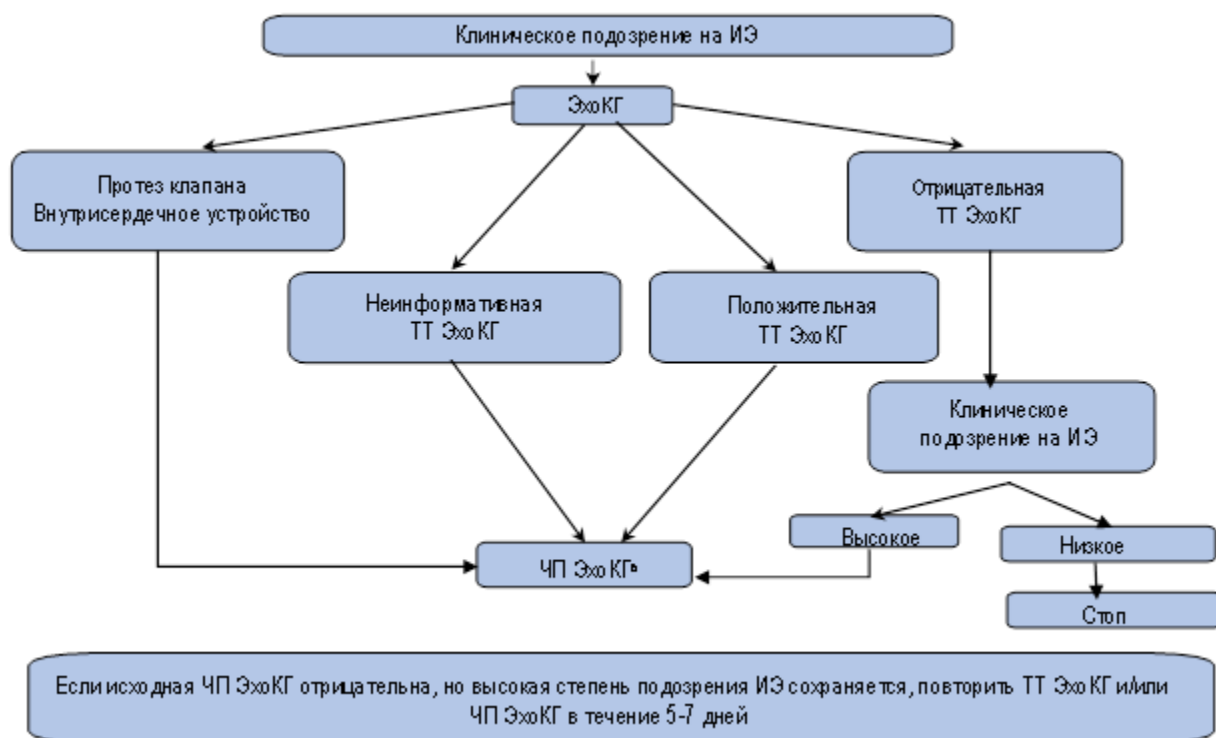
Клиническое подозрение на ИЭ

ЭхоКГ

Протез клапана
Внутрисердечное устройство

Отрицательная
ТТ ЭхоКГ

Неинформативная
ТТ ЭхоКГ

Положительная
ТТ ЭхоКГ

Клиническое
подозрение на ИЭ

Высокое

Низкое

ЧП ЭхоКГ*

Стоп

Если исходная ЧП ЭхоКГ отрицательна, но высокая степень подозрения ИЭ сохраняется, повторить ТТ ЭхоКГ и/или ЧП ЭхоКГ в течение 5-7 дней